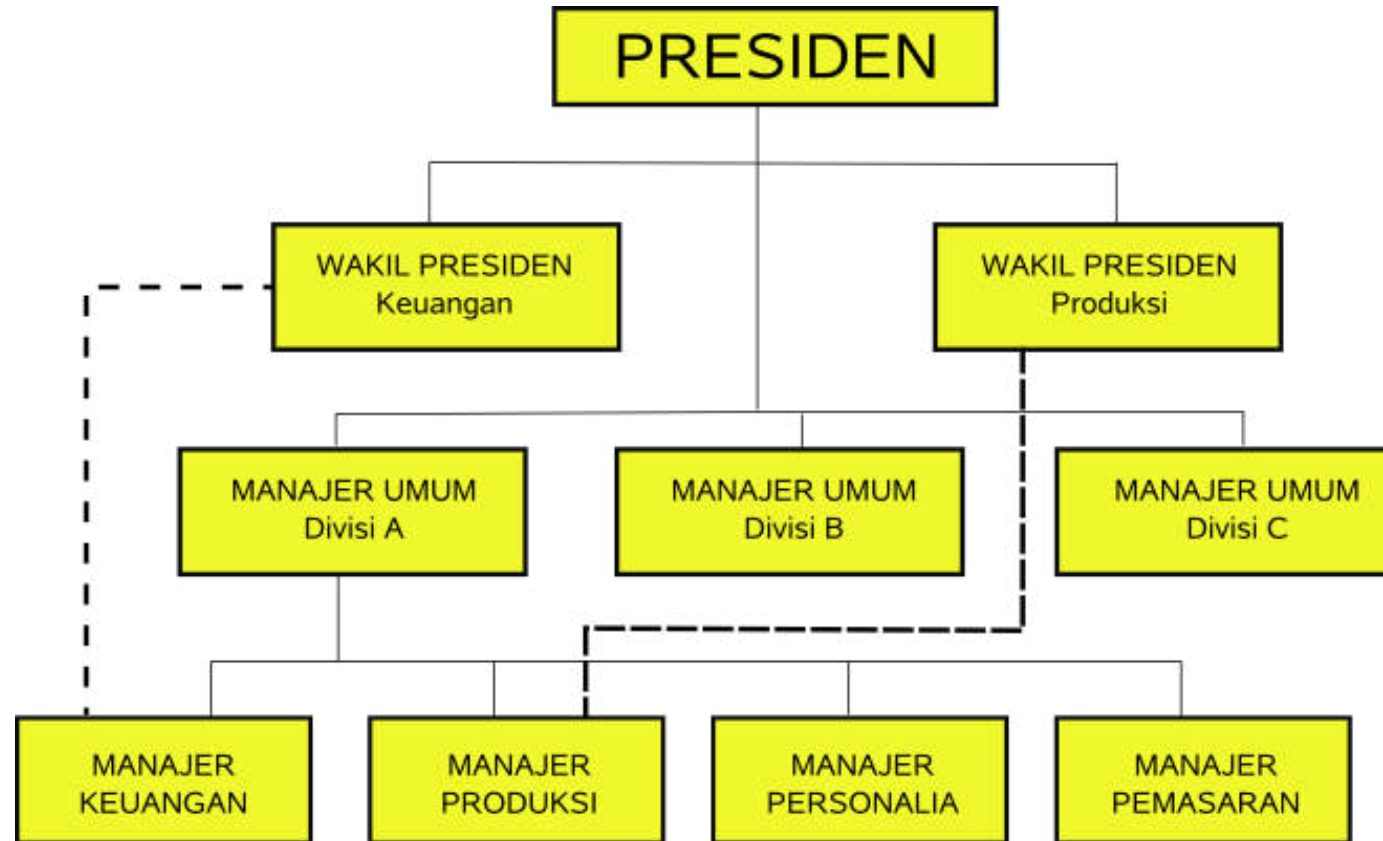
PRESIDEN

WAKIL PRESIDEN
Keuangan

WAKIL PRESIDEN
Produksi

MANAJER UMUM
Divisi A

MANAJER UMUM
Divisi B

MANAJER UMUM
Divisi C

MANAJER
KEUANGAN

MANAJER
PRODUKSI

MANAJER
PERSONALIA

MANAJER
PEMASARAN